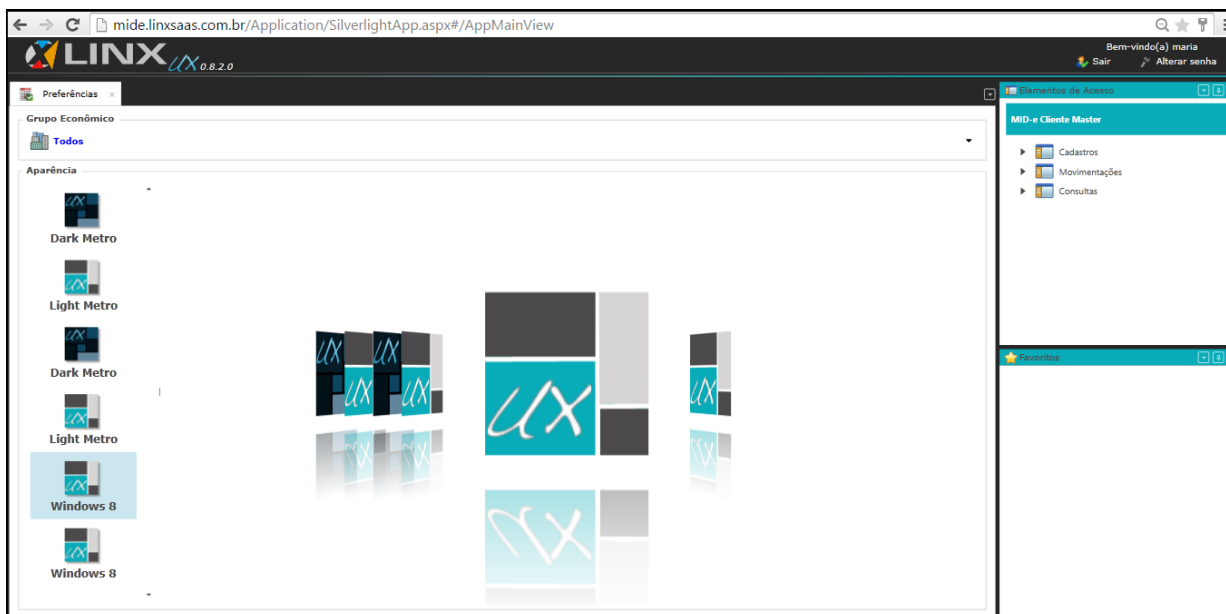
mide.linxsaas.com.br/Application/SilverlightApp.aspx#/AppMainView

LINX ux 0.8.2.0

Bem-vindo(a) maria
Sair
Alterar senha

Preferências ×

Grupo Econômico
Todos

Aparência
Dark Metro
Light Metro
Dark Metro
Light Metro
Windows 8
Windows 8

Elementos de Acesso
MID-e Cliente Master
Cadastros
Movimentações
Consultas

Favoritos